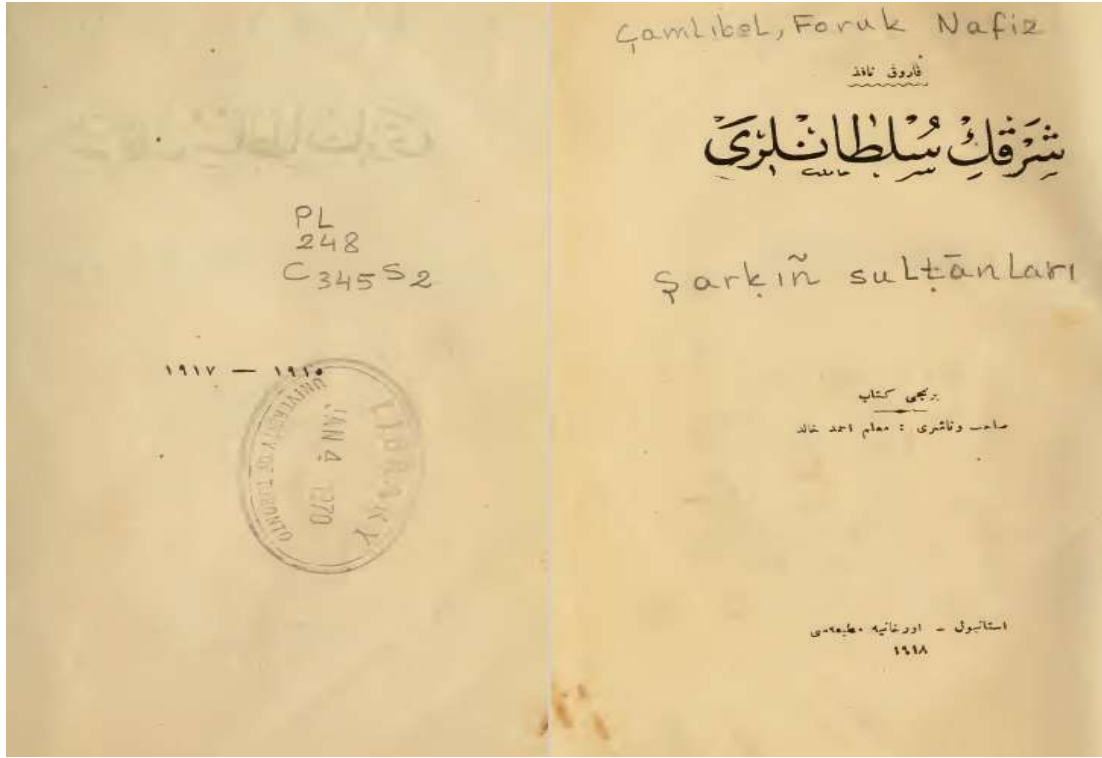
PL
248
C345S2

١٩١٧ — ١٩١٠

LIBRARY
JAN 4 1970
UNIVERSITY OF TORONTO

Çamlıbel, Foruk Nafiz

فاروق نافذ

شرقك سلطانلرى

Şarkın sultānları

برنجى كتاب

صاحب وناشرى : معلم احمد خالد

استانبول - اورخانيه مطبعه‌سى
١٩١٨